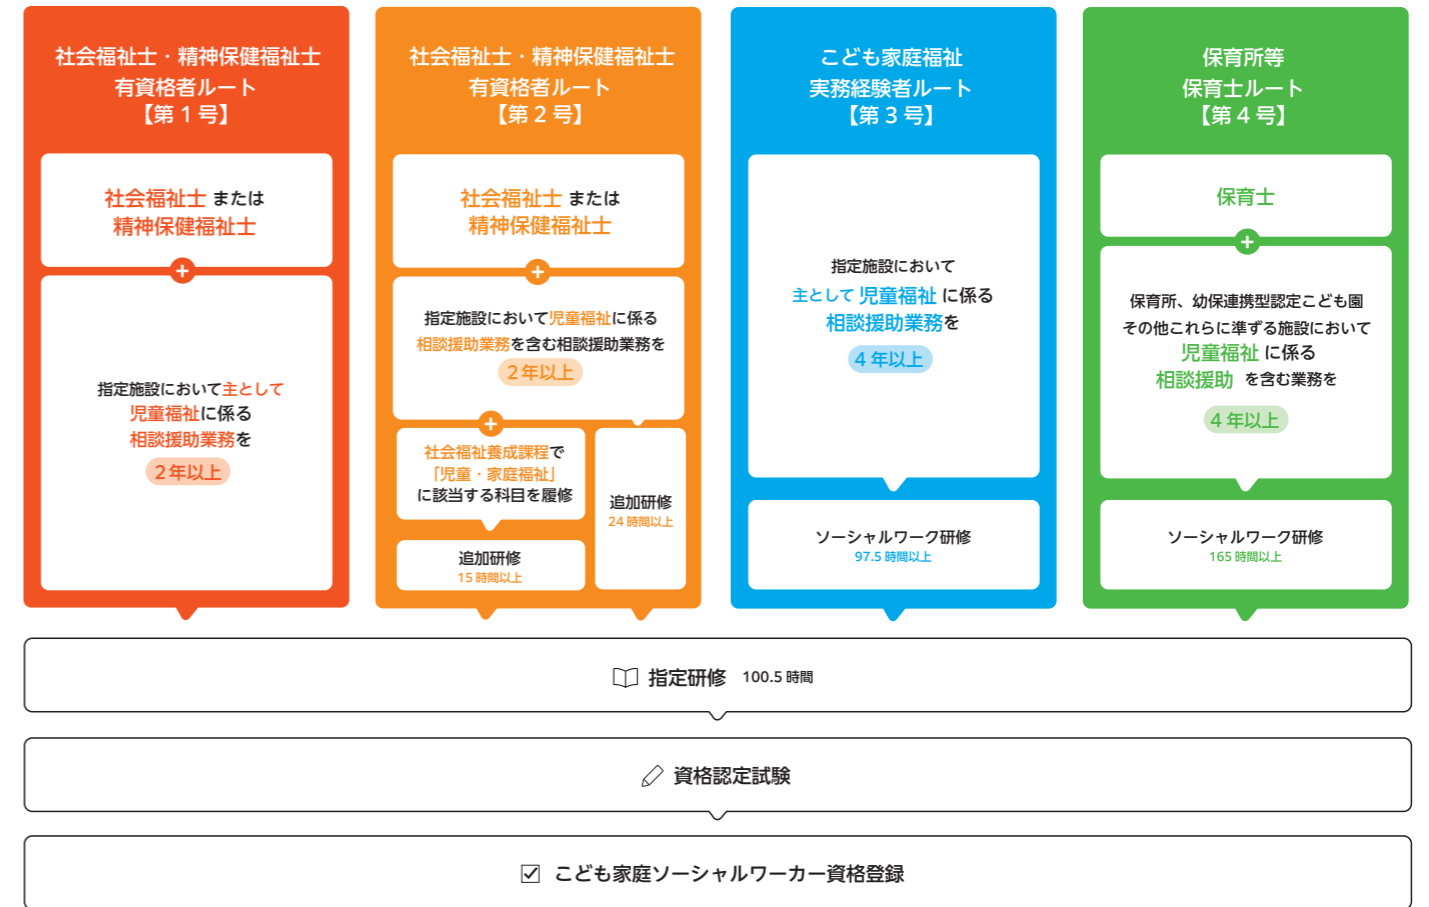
社会福祉士・精神保健福祉士
有資格者ルート
【第１号】

社会福祉士 または
精神保健福祉士

＋

指定施設において主として
児童福祉に係る
相談援助業務を
２年以上

社会福祉士・精神保健福祉士
有資格者ルート
【第２号】

社会福祉士 または
精神保健福祉士

＋

指定施設において児童福祉に係る
相談援助業務を含む相談援助業務を
２年以上

＋

社会福祉養成課程で
「児童・家庭福祉」
に該当する科目を履修

追加研修
15 時間以上

追加研修
24 時間以上

こども家庭福祉
実務経験者ルート
【第３号】

指定施設において
主として 児童福祉 に係る
相談援助業務を
４年以上

ソーシャルワーク研修
97.5 時間以上

保育所等
保育士ルート
【第４号】

保育士

＋

保育所、幼保連携型認定こども園
その他これらに準ずる施設において
児童福祉 に係る
相談援助 を含む業務を
４年以上

ソーシャルワーク研修
165 時間以上

指定研修 100.5 時間

資格認定試験

☑ こども家庭ソーシャルワーカー資格登録